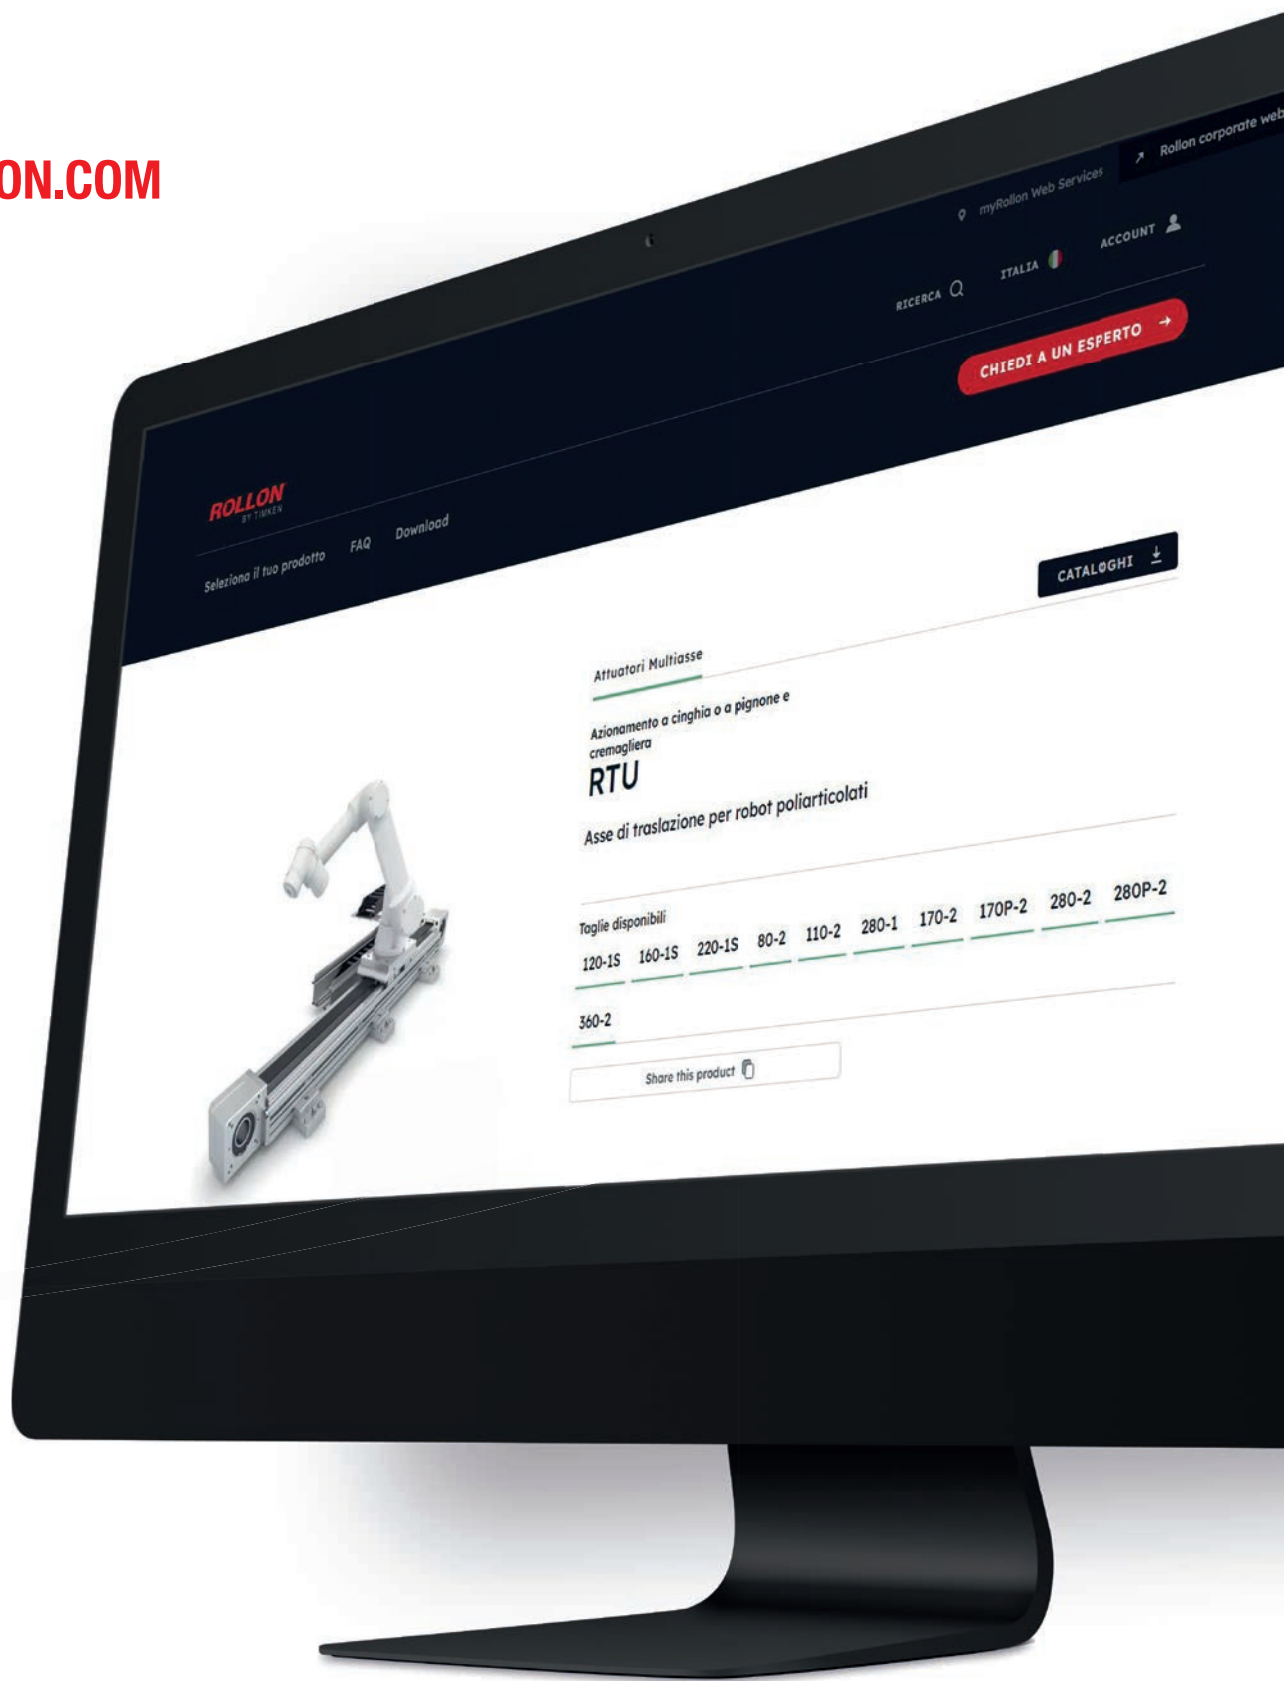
ON.COM

myRollon Web Services

Rollon corporate web

RICERCA

ITALIA

ACCOUNT

CHIEDI A UN ESPERTO

ROLLON
BY TIMKEN

Seleziona il tuo prodotto

FAQ

Download

CATALOGHI

Attuatori Multiasse

Azionamento a cinghia o a pignone e cremagliera

RTU

Asse di traslazione per robot poliarticolati

Taglie disponibili

120-1S 160-1S 220-1S 80-2 110-2 280-1 170-2 170P-2 280-2 280P-2

360-2

Share this product